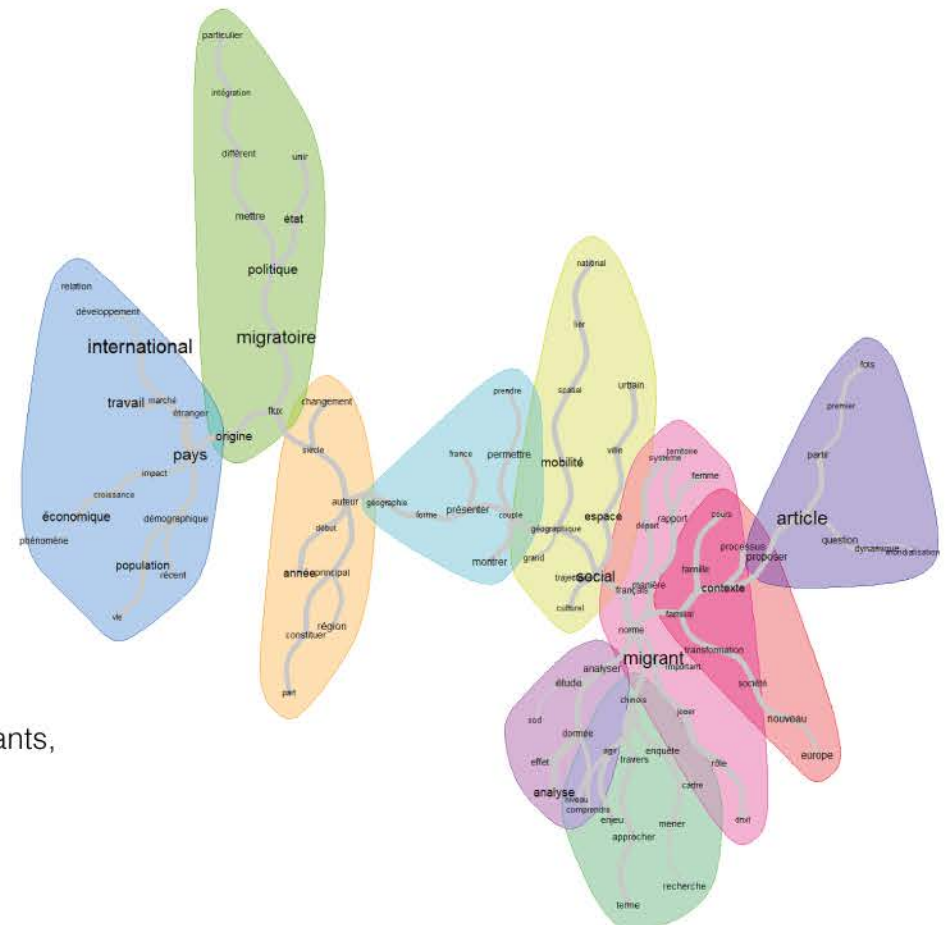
particulier
intégration
différent
unir
mettre
état
politique
migratoire
relation
développement
international
travail
marché
étranger
flux
origine
pays
impact
croissance
économique
démographique
phénomène
population
récent
vie
changement
siècle
auteur
début
année
principal
région
constituer
part
géographie
forme
france
prendre
permettre
présenter
couple
montrer
national
lier
spatial
urbain
ville
mobilité
espace
géographique
grand
trajet
culturel
social
territoire
système
femme
départ
rapport
cours
processus
proposer
famille
contexte
familial
manière
français
norme
fois
premier
partir
article
question
dynamique
mondialisation
transformation
migrant
important
analyser
étude
choisir
société
nouveau
europe
sud
donnée
effet
analyse
niveau
agir
travers
enquête
jouer
rôle
cadre
comprendre
enjeu
approcher
mener
recherche
terme
exil
ants,